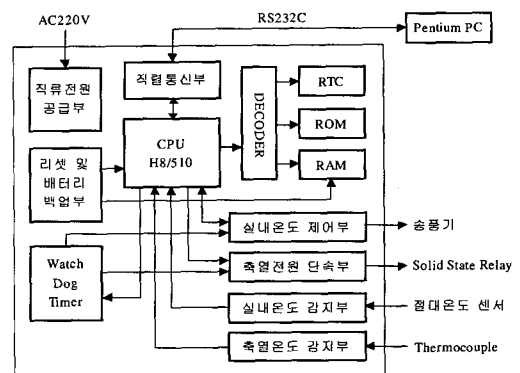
AC220V

RS232C

Pentium PC

직류전원 공급부

직렬통신부

DECODER

RTC

ROM

RAM

CPU H8/510

리셋 및 배터리 백업부

실내온도 제어부

송풍기

Watch Dog Timer

축열전원 단속부

Solid State Relay

실내온도 감지부

절대온도 센서

축열온도 감지부

Thermocouple